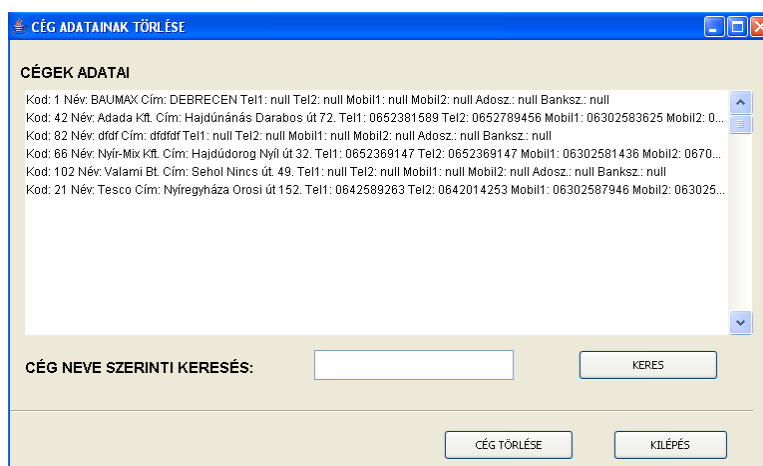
CÉG ADATAINAK TÖRLÉSE

CÉGEK ADATAI

Kod: 1 Név: BAUMAX Cím: DEBRECEN Tel1: null Tel2: null Mobil1: null Mobil2: null Adosz.: null Banksz.: null
Kod: 42 Név: Adada Kft. Cím: Hajdúnánás Darabos út 72. Tel1: 0652381589 Tel2: 0652789456 Mobil1: 06302583625 Mobil2: 0...
Kod: 82 Név: dfdf Cím: dfdfdf Tel1: null Tel2: null Mobil1: null Mobil2: null Adosz.: null Banksz.: null
Kod: 66 Név: Nyír-Mix Kft. Cím: Hajdúdorog Nyíl út 32. Tel1: 0652369147 Tel2: 0652369147 Mobil1: 06302581436 Mobil2: 0670...
Kod: 102 Név: Valami Bt. Cím: Sehol Nincs út. 49. Tel1: null Tel2: null Mobil1: null Mobil2: null Adosz.: null Banksz.: null
Kod: 21 Név: Tesco Cím: Nyíregyháza Orosi út 152. Tel1: 0642589263 Tel2: 0642014253 Mobil1: 06302587946 Mobil2: 063025...

CÉG NEVE SZERINTI KERESÉS:

KERES

CÉG TÖRLÉSE

KILÉPÉS